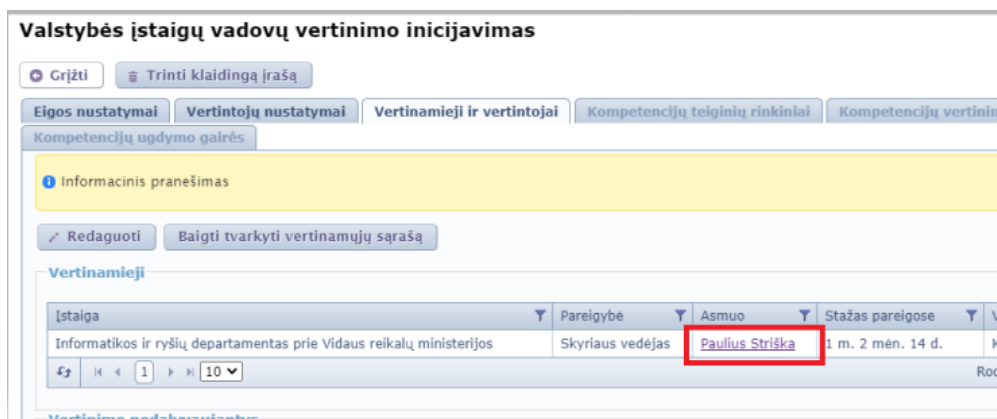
Valstybės įstaigų vadovų vertinimo inicijavimas

Grįžti | Trinti klaidingą įrašą

Eigos nustatymai | Vertintojų nustatymai | Vertinamieji ir vertintojai | Kompetencijų teiginių rinkiniai | Kompetencijų vertin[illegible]
Kompetencijų ugdymo gairės

Informacinis pranešimas

Redaguoti | Baigti tvarkyti vertinamųjų sąrašą

Vertinamieji

| Įstaiga | Pareigybė | Asmuo | Stažas pareigose | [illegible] |
|---|---|---|---|---|
| Informatikos ir ryšių departamentas prie Vidaus reikalų ministerijos | Skyriaus vedėjas | Paulius Striška | 1 m. 2 mėn. 14 d. | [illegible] |

1 | 10

Ro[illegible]